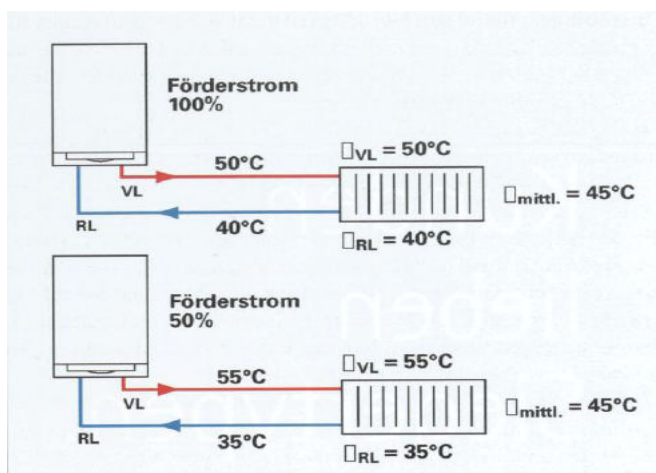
Förderstrom 100%

50°C

VL

RL

40°C

$\Box_{VL}$ = 50°C

$\Box_{RL}$ = 40°C

$\Box_{mittl.}$ = 45°C

Förderstrom 50%

55°C

VL

RL

35°C

$\Box_{VL}$ = 55°C

$\Box_{RL}$ = 35°C

$\Box_{mittl.}$ = 45°C